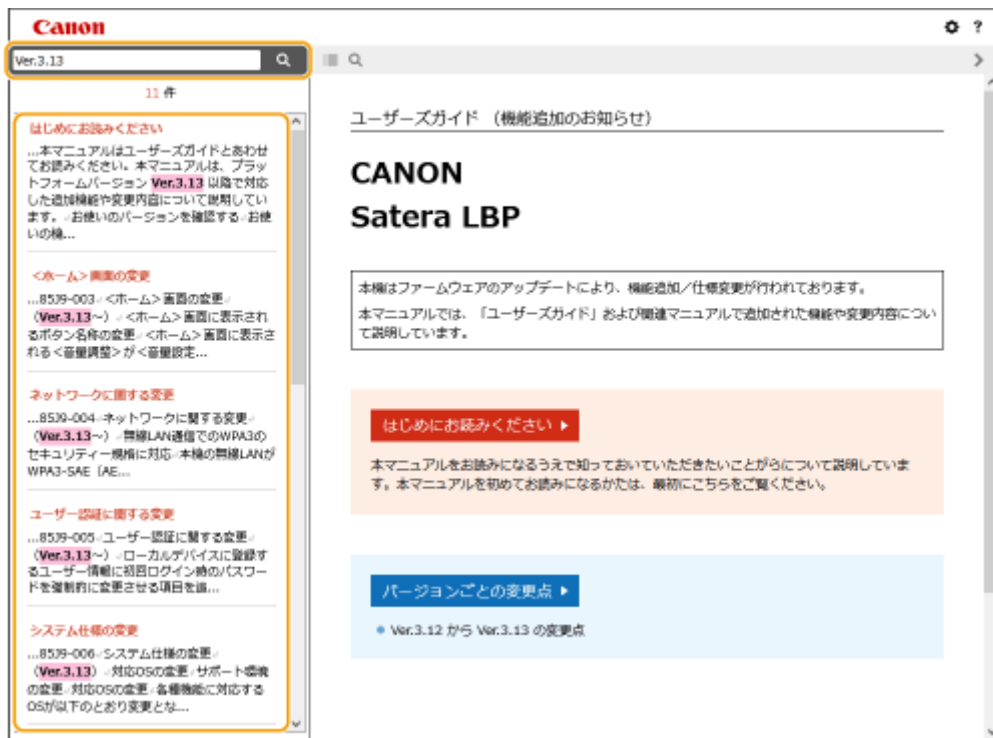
Canon

Ver.3.13

11 件

はじめにお読みください

...本マニュアルはユーザーズガイドとあわせてお読みください。本マニュアルは、プラットフォームバージョン Ver.3.13 以降で対応した追加機能や変更内容について説明しています。↲お使いのバージョンを確認する↲お使いの機...

<ホーム>画面の変更

...85J9-003↲<ホーム>画面の変更↲(Ver.3.13～)↲<ホーム>画面に表示されるボタン名称の変更↲<ホーム>画面に表示される<音量調整>が<音量設定...

ネットワークに関する変更

...85J9-004↲ネットワークに関する変更↲(Ver.3.13～)↲無線LAN通信でのWPA3のセキュリティー規格に対応↲本機の無線LANがWPA3-SAE(AE...

ユーザー認証に関する変更

...85J9-005↲ユーザー認証に関する変更↲(Ver.3.13～)↲ローカルデバイスに登録するユーザー情報に初回ログイン時のパスワードを強制的に変更させる項目を追...

システム仕様の変更

...85J9-006↲システム仕様の変更↲(Ver.3.13)↲対応OSの変更↲サポート環境の変更↲対応OSの変更↲各種機能に対応するOSが以下のとおり変更とな...

ユーザーズガイド (機能追加のお知らせ)

CANON
Satera LBP

本機はファームウェアのアップデートにより、機能追加／仕様変更が行われております。
本マニュアルでは、「ユーザーズガイド」および関連マニュアルで追加された機能や変更内容について説明しています。

はじめにお読みください ▸

本マニュアルをお読みになるうえで知っておいていただきたいことがらについて説明しています。本マニュアルを初めてお読みになるかたは、最初にこちらをご覧ください。

バージョンごとの変更点 ▸

Ver.3.12 から Ver.3.13 の変更点